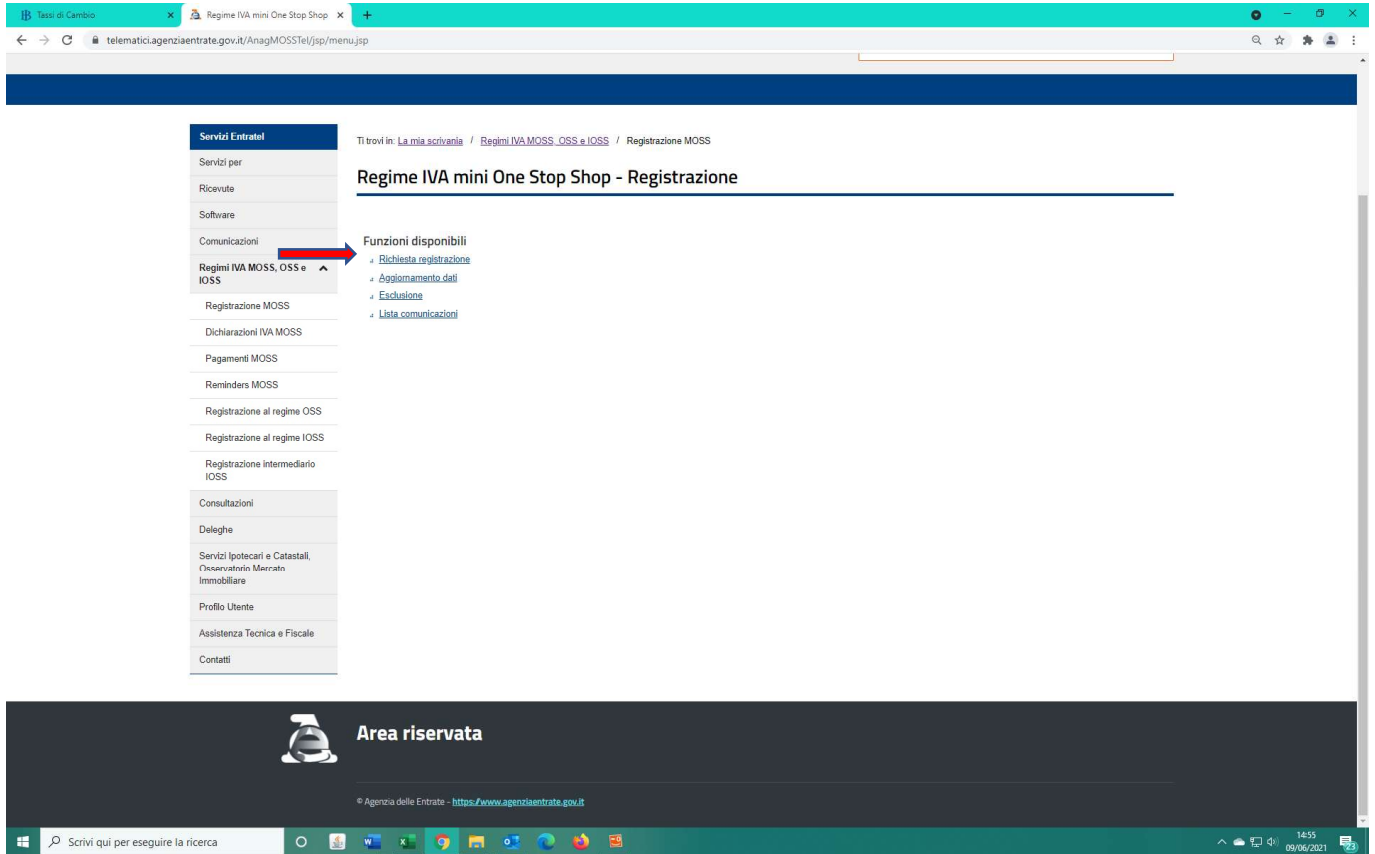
Tassi di Cambio
Regime IVA mini One Stop Shop
telematici.agenziaentrate.gov.it/AnagMOSSTel/jsp/menu.jsp

Servizi Entratel
Servizi per
Ricevute
Software
Comunicazioni
Regimi IVA MOSS, OSS e IOSS
Registrazione MOSS
Dichiarazioni IVA MOSS
Pagamenti MOSS
Reminders MOSS
Registrazione al regime OSS
Registrazione al regime IOSS
Registrazione intermediario IOSS
Consultazioni
Deleghe
Servizi Ipotecari e Catastali, Osservatorio Mercato Immobiliare
Profilo Utente
Assistenza Tecnica e Fiscale
Contatti

Ti trovi in: La mia scrivania / Regimi IVA MOSS, OSS e IOSS / Registrazione MOSS

Regime IVA mini One Stop Shop - Registrazione

Funzioni disponibili
Richiesta registrazione
Aggiornamento dati
Esclusione
Lista comunicazioni

Area riservata

© Agenzia delle Entrate - https://www.agenziaentrate.gov.it

Scrivi qui per eseguire la ricerca
14:55
09/06/2021
23